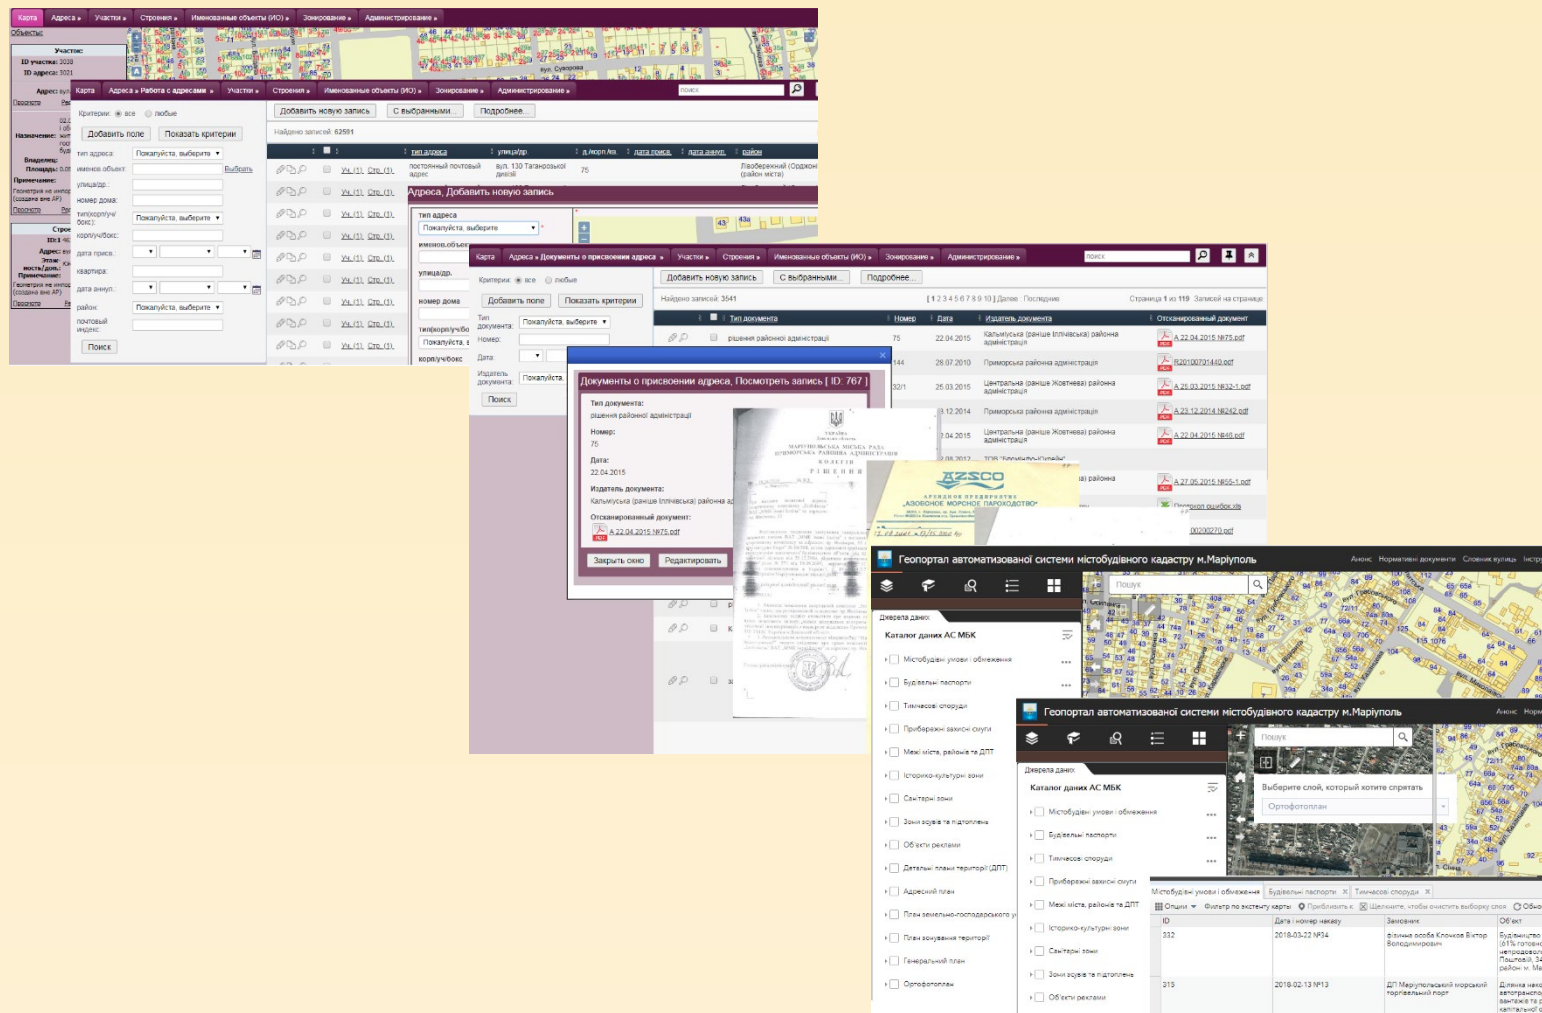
Карта | Адреса » | Участки » | Строения » | Именованные объекты (ИО) » | Зонирование » | Администрирование »

Объекты:
Участок:
ID участка: 3030
ID адреса: 3021
Адрес:
Просмотр
Назначение:
Владелец:
Площадь:
Примечание:
Геометрия не импортирована (создана вне АР)
Просмотр
Строение
ID:
Адрес:
Этаж:
ность/дом:
Примечание:
Геометрия не импортирована (создана вне АР)
Просмотр

Карта | Адреса » Работа с адресами » | Участки » | Строения » | Именованные объекты (ИО) » | Зонирование » | Администрирование »
поиск
Критерии: все любые
Добавить поле | Показать критерии
тип адреса: Покажуйста, выберите
именов.объект: Выбрать
улица/др.:
номер дома:
тип/корпус/бокс: Покажуйста, выберите
корпус/бокс:
дата присв.:
квартира:
дата аннул.:
район: Покажуйста, выберите
почтовый индекс:
Поиск

Добавить новую запись | С выбранными... | Подробнее...
Найдено записей: 62501
тип адреса | улица/др. | д./корп./кв. | дата присв. | дата аннул. | район
Ук. (1), Стр. (1) | постоянный почтовый адрес | вул. 130 Таганрозької дивізії | 75 | | | Лівобережний (Орджонікідзевський) (район міста)
Ук. (1), Стр. (1)
Ук. (1), Стр. (1)
Ук. (1), Стр. (1)
Ук. (1), Стр. (1)
Ук. (1), Стр. (1)
Ук. (1), Стр. (1)
Ук. (1), Стр. (1)
Ук. (1), Стр. (1)
Ук. (1), Стр. (1)

Адреса, Добавить новую запись
тип адреса
Покажуйста, выберите
именов.объект
улица/др.
номер дома
тип/корп/уч/бок
Покажуйста, в
корпус/бокс

Карта | Адреса » Документы о присвоении адреса » | Участки » | Строения » | Именованные объекты (ИО) » | Зонирование » | Администрирование »
поиск
Критерии: все любые
Добавить поле | Показать критерии
Тип документа: Покажуйста, выберите
Номер:
Дата:
Издатель документа: Покажуйста,
Поиск

Добавить новую запись | С выбранными... | Подробнее...
Найдено записей: 3541
[ 1 2 3 4 5 6 7 8 9 10 ] Далее · Последняя
Страница 1 из 119 Записей на странице
Тип документа | Номер | Дата | Издатель документа | Отсканированный документ
рішення районної адміністрації | 75 | 22.04.2015 | Кальміуська (раніше Іллічівська) районна адміністрація | А 22.04.2015 №75.pdf
| 244 | 28.07.2010 | Приморська районна адміністрація | R20100701440.pdf
| 32/1 | 25.03.2015 | Центральна (раніше Жовтнева) районна адміністрація | А 25.03.2015 №32-1.pdf
| | 3.12.2014 | Приморська районна адміністрація | А 23.12.2014 №242.pdf
| | 2.04.2015 | Центральна (раніше Жовтнева) районна адміністрація | А 22.04.2015 №46.pdf
| | 08.2012 | ТОВ "Бромфьюз-Юкрейн"
| | | ) районна | А 27.05.2015 №55-1.pdf
| | | | Перелік ошибок.xls
| | | | 00200270.pdf

Документы о присвоении адреса, Посмотреть запись [ ID: 767 ]
Тип документа:
рішення районної адміністрації
Номер:
75
Дата:
22.04.2015
Издатель документа:
Кальміуська (раніше Іллічівська) районна адміністрація
Отсканированный документ:
А 22.04.2015 №75.pdf
Закрыть окно | Редактировать

УКРАЇНА
МАРІУПОЛЬСЬКА МІСЬКА РАДА
ІЛЛІЧІВСЬКА РАЙОННА АДМІНІСТРАЦІЯ
КОЛЕГІЯ
РІШЕННЯ

AZSCO
АРЕНДНОЕ ПРЕДПРИЯТИЕ
"АЗОВСКОЕ МОРСКОЕ ПАРОХОДСТВО"

Геопортал автоматизованої системи містобудівного кадастру м.Маріуполь
Анонс | Нормативні документи | Словник курсів | Інстр
Пошук
Джерела даних
Каталог даних АС МБК
Містобудівні умови і обмеження
Будівельні паспорти
Тимчасові споруди
Прибережні захисні смуги
Межі міста, районів та ДПТ
Історико-культурні зони
Санітарні зони
Зони зсувів та підтоплення
Об'єкти реклами
Детальні плани території (ДПТ)
Адресний план
План земельно-господарського у
План зонування території
Генеральний план
Ортофотоплан

Геопортал автоматизованої системи містобудівного кадастру м.Маріуполь
Анонс | Норм
Пошук
Джерела даних
Каталог даних АС МБК
Містобудівні умови і обмеження
Будівельні паспорти
Тимчасові споруди
Прибережні захисні смуги
Межі міста, районів та ДПТ
Історико-культурні зони
Санітарні зони
Зони зсувів та підтоплення
Об'єкти реклами
Выберите слой, который хотите спрятать
Ортофотоплан
Містобудівні умови і обмеження | Будівельні паспорти | Тимчасові споруди
Опции | Фильтр по экстенту карты | Приблизить к | Щелкните, чтобы очистить выборку слоя | Обно
ID | Дата і номер наказу | Замовник | Об'єкт
232 | 2018-03-22 №34 | фізична особа Клочков Віктор Володимирович | Будівництво (61% готовно непродовол Пошкові, 34 район м. Ма
315 | 2018-02-13 №13 | ДП Маріупольський морський торговельний порт | Ділянка нако автотранспо вантажів та капітальної